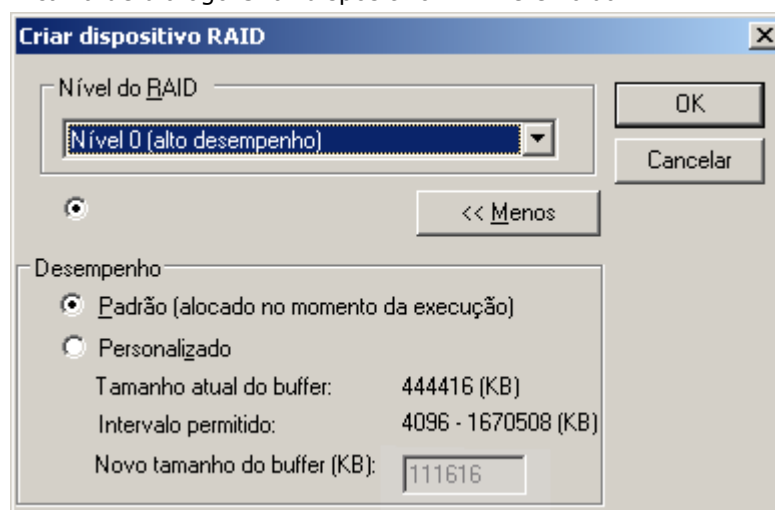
Criar dispositivo RAID

Nível do RAID

Nível 0 (alto desempenho)

OK

Cancelar

<< Menos

Desempenho

Padrão (alocado no momento da execução)

Personalizado

Tamanho atual do buffer: 444416 (KB)

Intervalo permitido: 4096 - 1670508 (KB)

Novo tamanho do buffer (KB): 111616